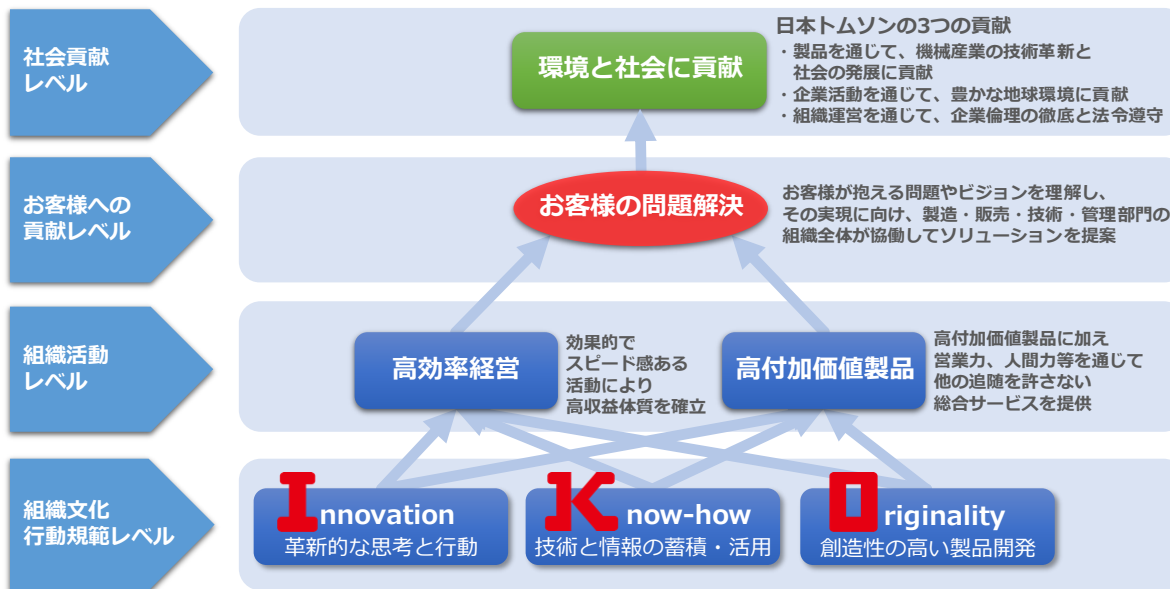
社会貢献レベル

環境と社会に貢献

日本トムソンの3つの貢献
・製品を通じて、機械産業の技術革新と社会の発展に貢献
・企業活動を通じて、豊かな地球環境に貢献
・組織運営を通じて、企業倫理の徹底と法令遵守

お客様への貢献レベル

お客様の問題解決

お客様が抱える問題やビジョンを理解し、その実現に向け、製造・販売・技術・管理部門の組織全体が協働してソリューションを提案

組織活動レベル

高効率経営

効果的でスピード感ある活動により高収益体質を確立

高付加価値製品

高付加価値製品に加え営業力、人間力等を通じて他の追随を許さない総合サービスを提供

組織文化行動規範レベル

Innovation
革新的な思考と行動

Know-how
技術と情報の蓄積・活用

Originality
創造性の高い製品開発